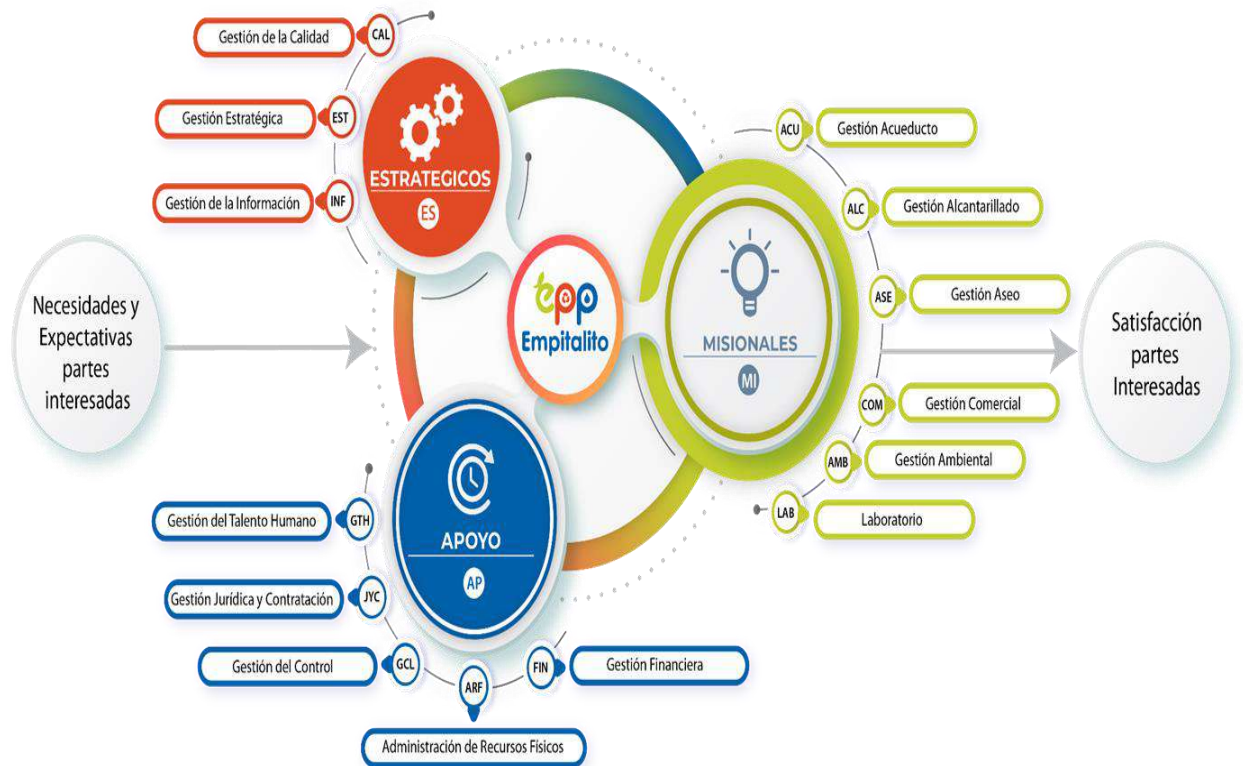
Gestión de la Calidad CAL

Gestión Estratégica EST

Gestión de la Información INF

ESTRATEGICOS

ES

Necesidades y Expectativas partes interesadas

epp
Empitalito

ACU Gestión Acueducto

ALC Gestión Alcantarillado

ASE Gestión Aseo

MISIONALES

MI

COM Gestión Comercial

AMB Gestión Ambiental

LAB Laboratorio

Satisfacción partes Interesadas

APOYO

AP

Gestión del Talento Humano GTH

Gestión Jurídica y Contratación JYC

Gestión del Control GCL

ARF

FIN Gestión Financiera

Administración de Recursos Físicos